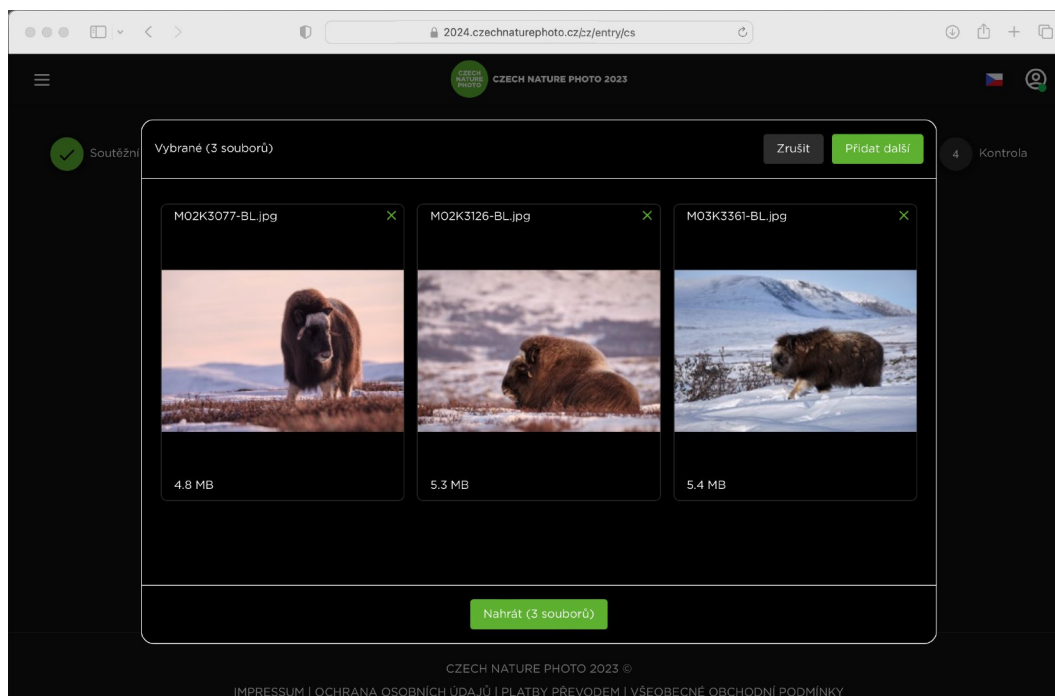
2024.czechnaturephoto.cz/cz/entry/cs

CZECH NATURE PHOTO

CZECH NATURE PHOTO 2023

Soutěžní

4 Kontrola

Vybrané (3 souborů)

Zrušit

Přidat další

M02K3077-BL.jpg

4.8 MB

M02K3126-BL.jpg

5.3 MB

M03K3361-BL.jpg

5.4 MB

Nahrát (3 souborů)

CZECH NATURE PHOTO 2023 ©

IMPRESSUM | OCHRANA OSOBNÍCH ÚDAJŮ | PLATBY PŘEVODEM | VŠEOBECNÉ OBCHODNÍ PODMÍNKY